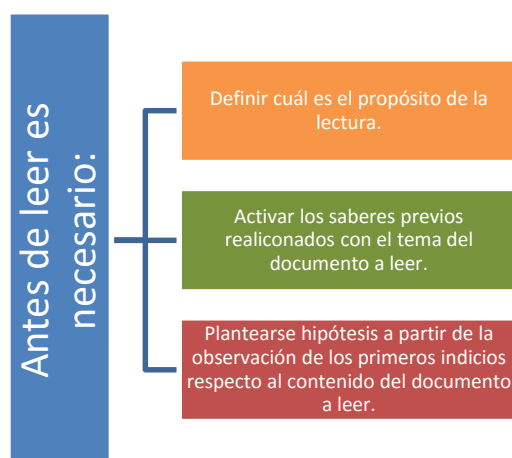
Antes de leer es necesario:

Definir cuál es el propósito de la lectura.

Activar los saberes previos realiconados con el tema del documento a leer.

Plantearse hipótesis a partir de la observación de los primeros indicios respecto al contenido del documento a leer.